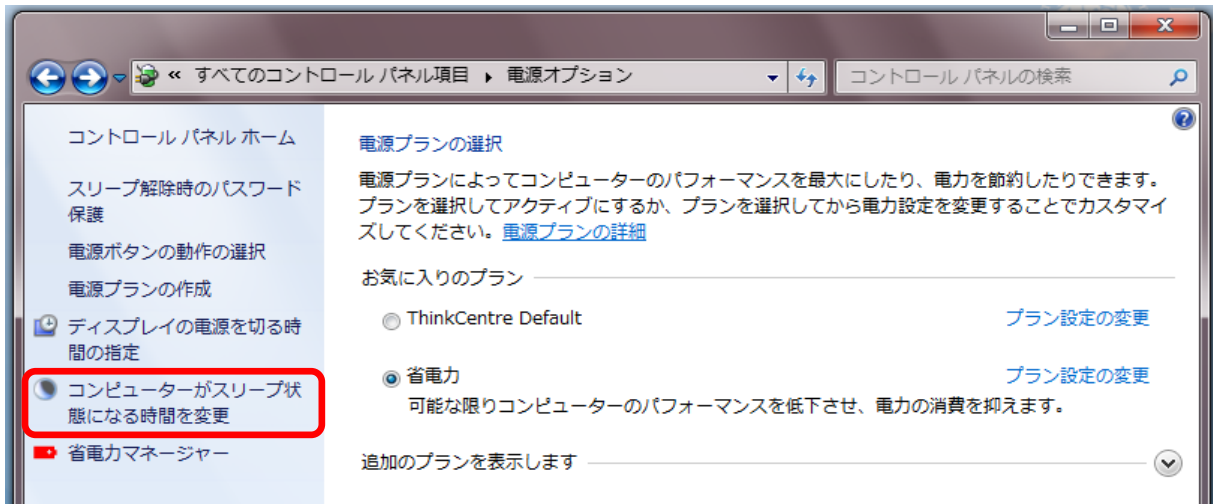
« すべてのコントロール パネル項目 ▸ 電源オプション

コントロール パネルの検索

コントロール パネル ホーム

スリープ解除時のパスワード保護

電源ボタンの動作の選択

電源プランの作成

ディスプレイの電源を切る時間の指定

コンピューターがスリープ状態になる時間を変更

省電力マネージャー

電源プランの選択

電源プランによってコンピューターのパフォーマンスを最大にしたり、電力を節約したりできます。プランを選択してアクティブにするか、プランを選択してから電力設定を変更することでカスタマイズしてください。電源プランの詳細

お気に入りのプラン

ThinkCentre Default

プラン設定の変更

省電力

プラン設定の変更

可能な限りコンピューターのパフォーマンスを低下させ、電力の消費を抑えます。

追加のプランを表示します